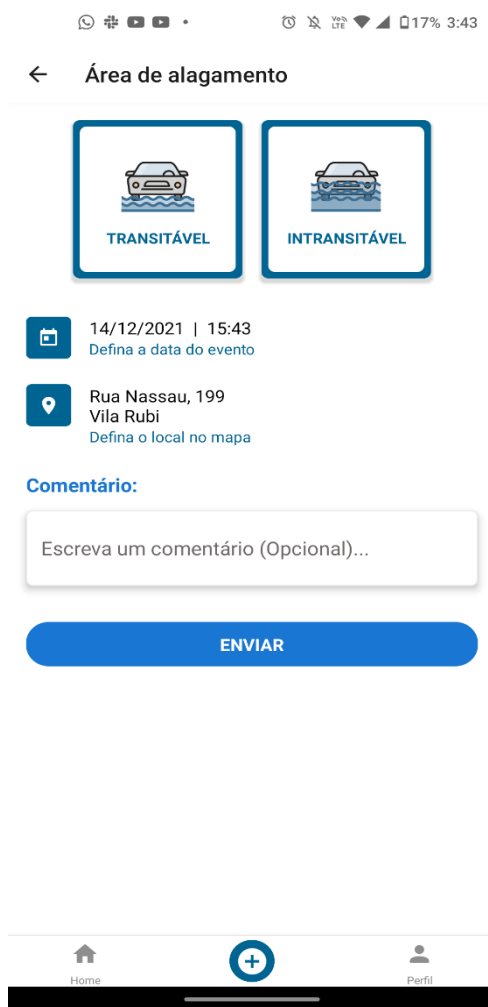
17% 3:43

Área de alagamento

TRANSITÁVEL

INTRANSITÁVEL

14/12/2021 | 15:43
Defina a data do evento

Rua Nassau, 199
Vila Rubi
Defina o local no mapa

Comentário:

Escreva um comentário (Opcional)...

ENVIAR

Home

Perfil